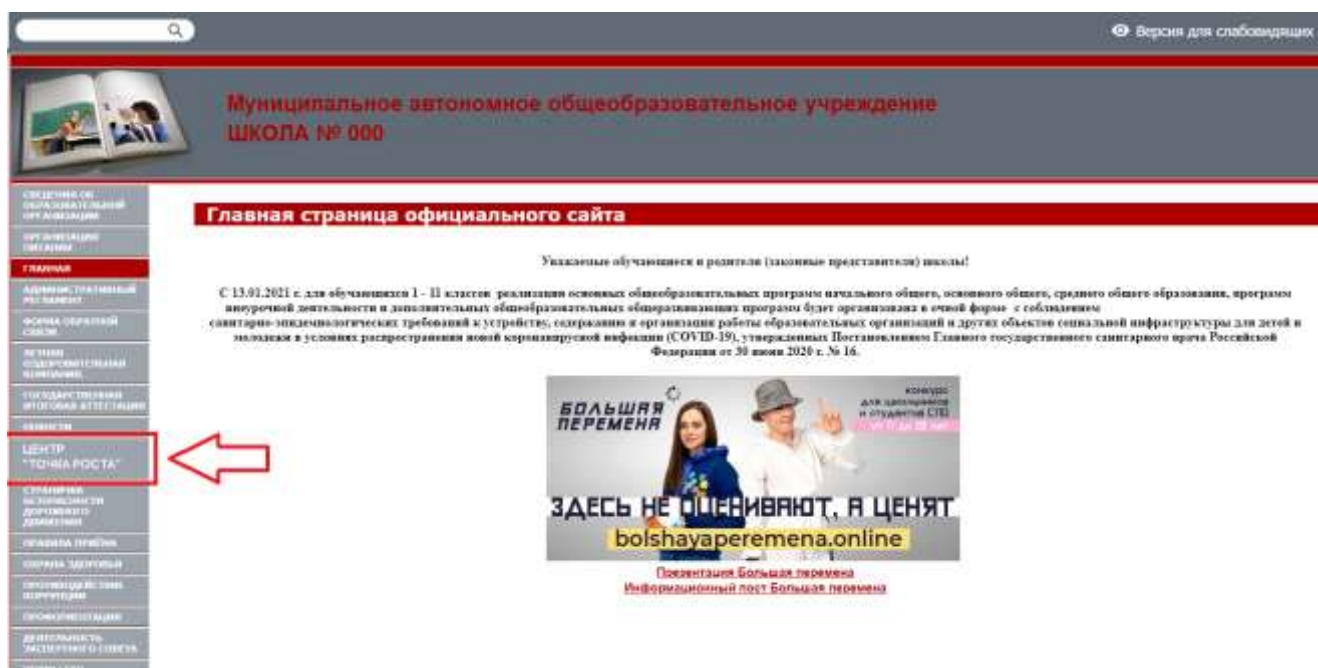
Версия для слабовидящих

Муниципальное автономное общеобразовательное учреждение ШКОЛА № 000

СВЕДЕНИЯ ОБ ОБРАЗОВАТЕЛЬНОЙ ОРГАНИЗАЦИИ

ОРГАНИЗАЦИЯ ПИТАНИЯ

ГЛАВНАЯ

АДМИНИСТРАТИВНЫЙ РЕГЛАМЕНТ

ФОРМА ОБРАТНОЙ СВЯЗИ

ЛЕТНЯЯ ОЗДОРОВИТЕЛЬНАЯ КАМПАНИЯ

ГОСУДАРСТВЕННАЯ ИТОГОВАЯ АТТЕСТАЦИЯ

НОВОСТИ

ЦЕНТР "ТОЧКА РОСТА"

СТРАНИЧКА БЕЗОПАСНОСТИ ДОРОЖНОГО ДВИЖЕНИЯ

ПРАВИЛА ПРИЕМА

ОХРАНА ЗДОРОВЬЯ

ПРОТИВОДЕЙСТВИЕ КОРРУПЦИИ

ПРОФОРИЕНТАЦИЯ

ДЕЯТЕЛЬНОСТЬ ЭКСПЕРТНОГО СОВЕТА

Главная страница официального сайта

Уважаемые обучающиеся и родители (законные представители) школы!

С 13.01.2021 г. для обучающихся 1 - 11 классов реализация основных общеобразовательных программ начального общего, основного общего, среднего общего образования, программ внеурочной деятельности и дополнительных общеобразовательных общеразвивающих программ будет организована в очной форме с соблюдением санитарно-эпидемиологических требований к устройству, содержанию и организации работы образовательных организаций и других объектов социальной инфраструктуры для детей и молодежи в условиях распространения новой коронавирусной инфекции (COVID-19), утвержденных Постановлением Главного государственного санитарного врача Российской Федерации от 30 июня 2020 г. № 16.

БОЛЬШАЯ ПЕРЕМЕНА

конкурс для школьников и студентов СПО от 17 до 20 лет

ЗДЕСЬ НЕ ОЦЕНИВАЮТ, А ЦЕНЯТ

bolshayaperemena.online

Презентация Большая перемена
Информационный пост Большая перемена